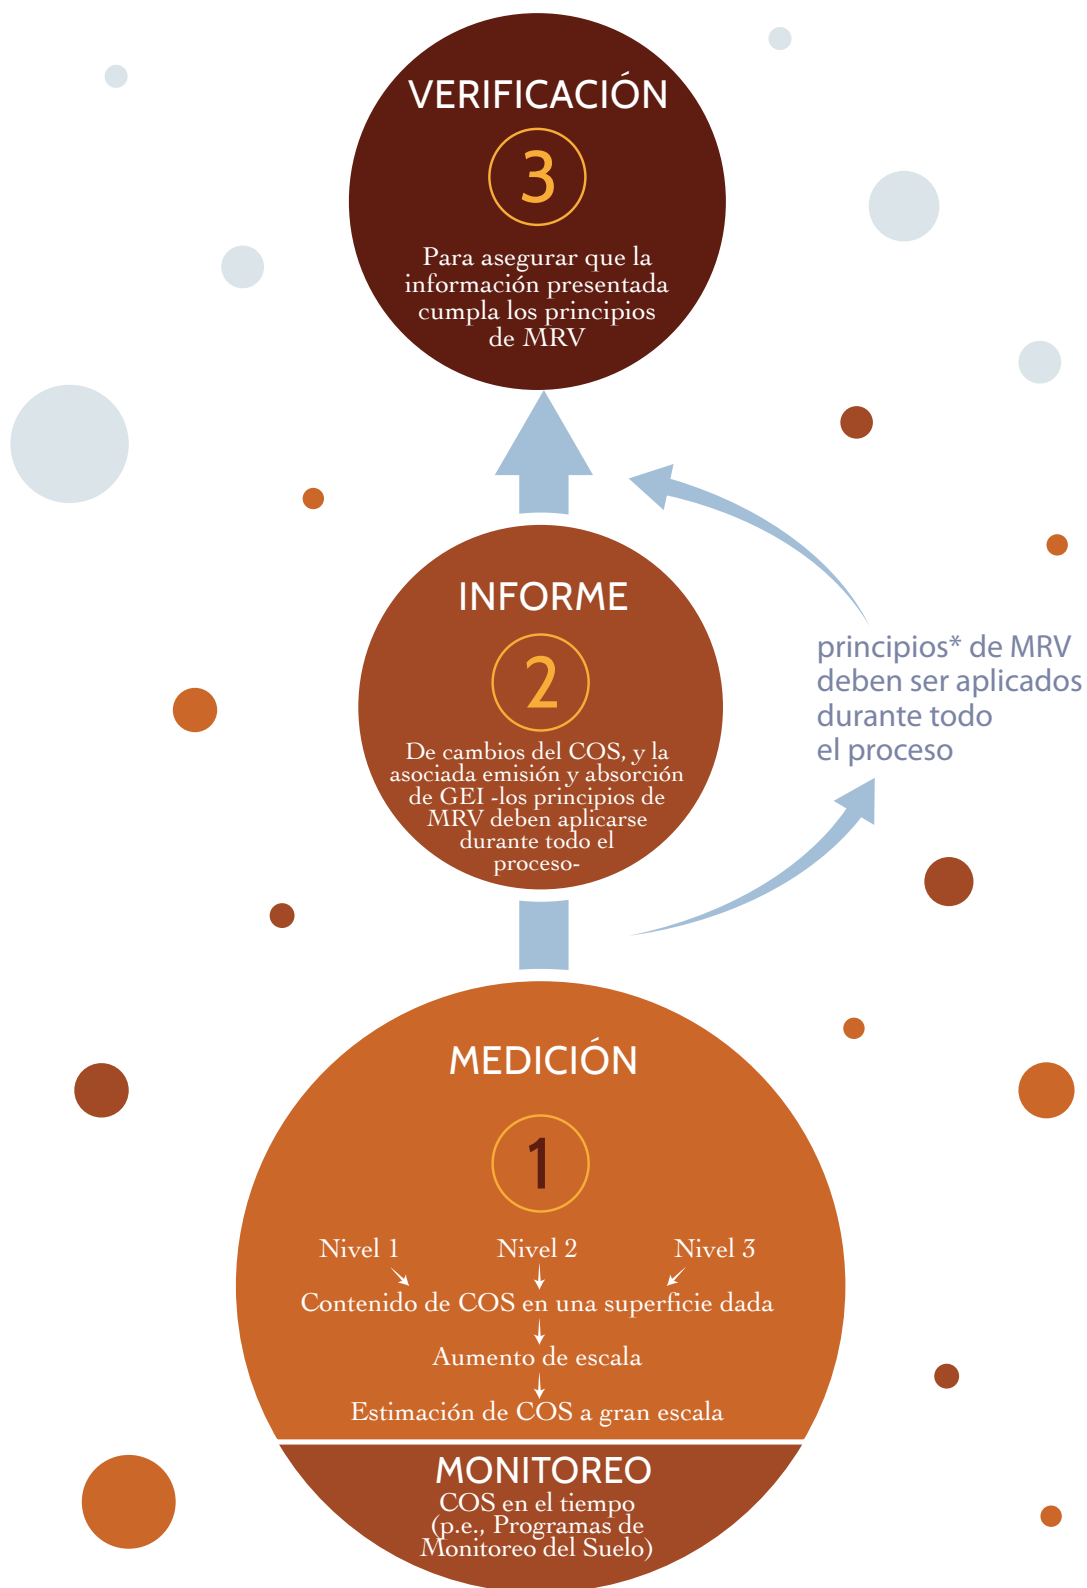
VERIFICACIÓN

3

Para asegurar que la información presentada cumpla los principios de MRV

INFORME

2

De cambios del COS, y la asociada emisión y absorción de GEI -los principios de MRV deben aplicarse durante todo el proceso-

principios* de MRV deben ser aplicados durante todo el proceso

MEDICIÓN

1

Nivel 1

Nivel 2

Nivel 3

Contenido de COS en una superficie dada

Aumento de escala

Estimación de COS a gran escala

MONITOREO

COS en el tiempo (p.e., Programas de Monitoreo del Suelo)